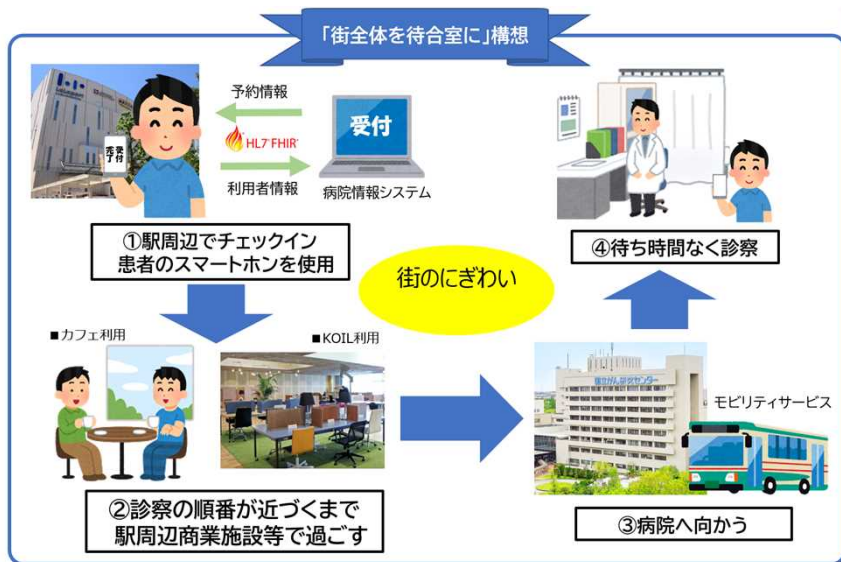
「街全体を待合室に」構想

予約情報

HL7 FHIR

受付

利用者情報

病院情報システム

受付完了

①駅周辺でチェックイン
患者のスマートホンを使用

街のにぎわい

④待ち時間なく診察

■カフェ利用

■KOIL利用

モビリティサービス

②診察の順番が近づくまで
駅周辺商業施設等で過ごす

③病院へ向かう